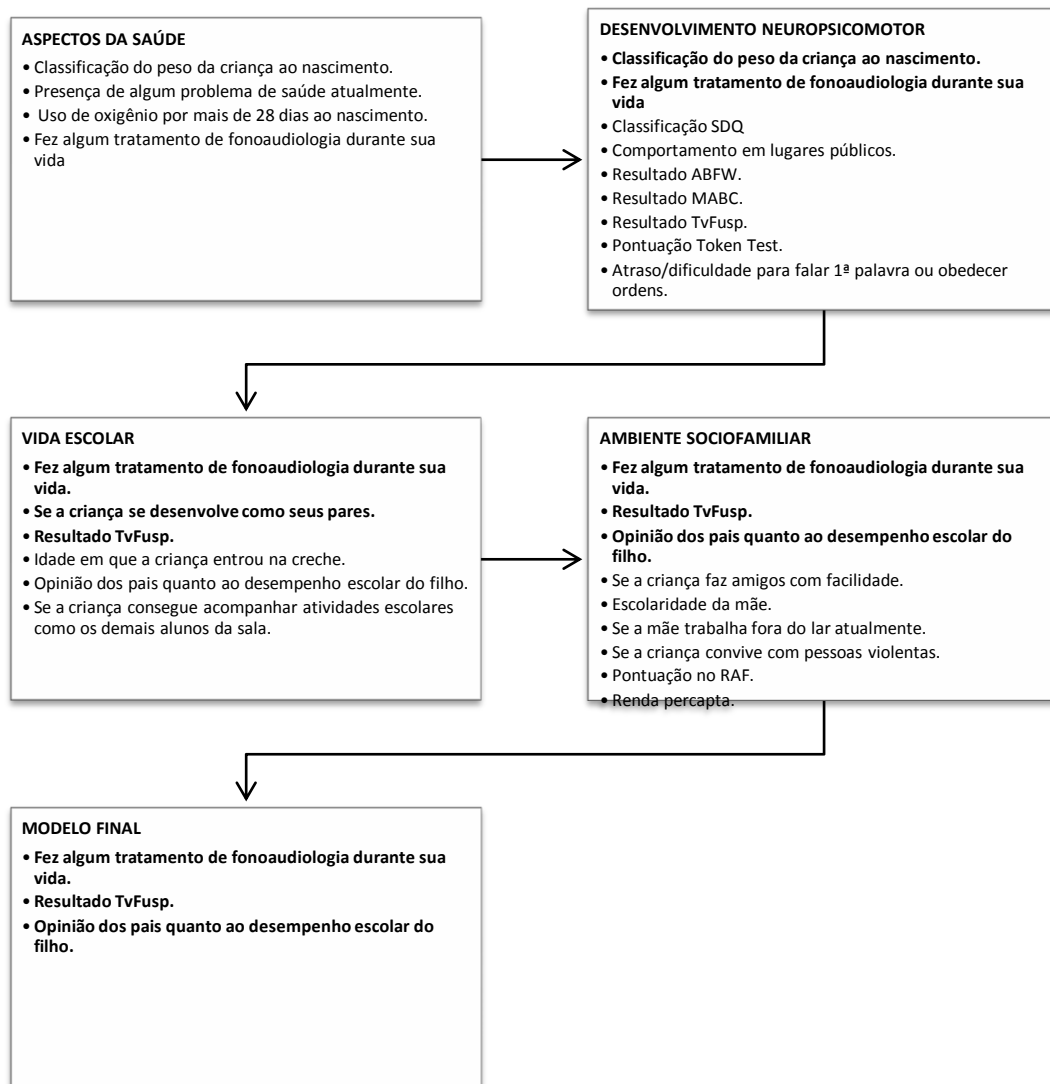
ASPECTOS DA SAÚDE
• Classificação do peso da criança ao nascimento.
• Presença de algum problema de saúde atualmente.
• Uso de oxigênio por mais de 28 dias ao nascimento.
• Fez algum tratamento de fonoaudiologia durante sua vida

DESENVOLVIMENTO NEUROPSICOMOTOR
• Classificação do peso da criança ao nascimento.
• Fez algum tratamento de fonoaudiologia durante sua vida
• Classificação SDQ
• Comportamento em lugares públicos.
• Resultado ABFW.
• Resultado MABC.
• Resultado TvFusp.
• Pontuação Token Test.
• Atraso/dificuldade para falar 1ª palavra ou obedecer ordens.

VIDA ESCOLAR
• Fez algum tratamento de fonoaudiologia durante sua vida.
• Se a criança se desenvolve como seus pares.
• Resultado TvFusp.
• Idade em que a criança entrou na creche.
• Opinião dos pais quanto ao desempenho escolar do filho.
• Se a criança consegue acompanhar atividades escolares como os demais alunos da sala.

AMBIENTE SOCIOFAMILIAR
• Fez algum tratamento de fonoaudiologia durante sua vida.
• Resultado TvFusp.
• Opinião dos pais quanto ao desempenho escolar do filho.
• Se a criança faz amigos com facilidade.
• Escolaridade da mãe.
• Se a mãe trabalha fora do lar atualmente.
• Se a criança convive com pessoas violentas.
• Pontuação no RAF.
• Renda percapta.

MODELO FINAL
• Fez algum tratamento de fonoaudiologia durante sua vida.
• Resultado TvFusp.
• Opinião dos pais quanto ao desempenho escolar do filho.